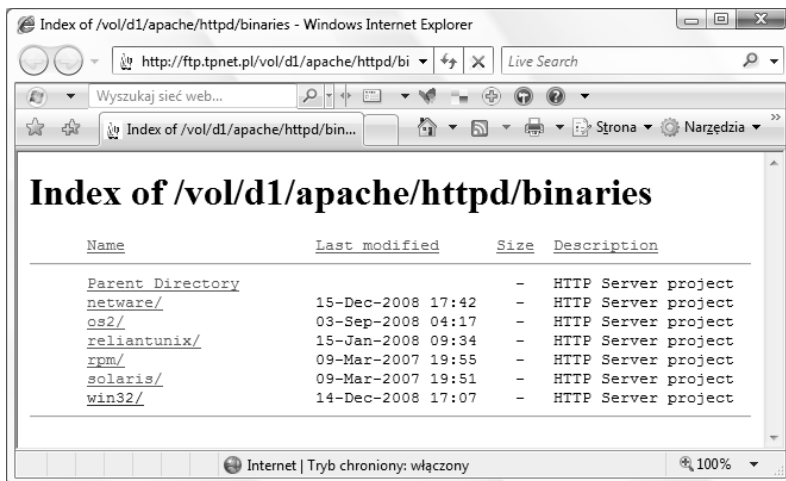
Index of /vol/d1/apache/httpd/binaries - Windows Internet Explorer

http://ftp.tpnet.pl/vol/d1/apache/httpd/bi

Live Search

Wyszukaj sieć web...

Index of /vol/d1/apache/httpd/bin...

Strona ▼ Narzędzia ▼

# Index of /vol/d1/apache/httpd/binaries

| Name | Last modified | Size | Description |
|---|---|---|---|
| Parent Directory | | - | HTTP Server project |
| netware/ | 15-Dec-2008 17:42 | - | HTTP Server project |
| os2/ | 03-Sep-2008 04:17 | - | HTTP Server project |
| reliantunix/ | 15-Jan-2008 09:34 | - | HTTP Server project |
| rpm/ | 09-Mar-2007 19:55 | - | HTTP Server project |
| solaris/ | 09-Mar-2007 19:51 | - | HTTP Server project |
| win32/ | 14-Dec-2008 17:07 | - | HTTP Server project |

Internet | Tryb chroniony: włączony

100%